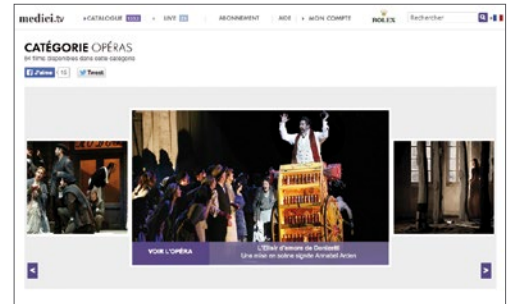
medici.tv › CATALOGUE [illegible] › LIVE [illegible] ABONNEMENT AIDE › MON COMPTE ROLEX Rechercher

CATÉGORIE OPÉRAS
84 films disponibles dans cette catégorie

J'aime 10 Tweet

VOIR L'OPÉRA
L'Elisir d'amore de Donizetti
Une mise en scène signée Annabel Arden